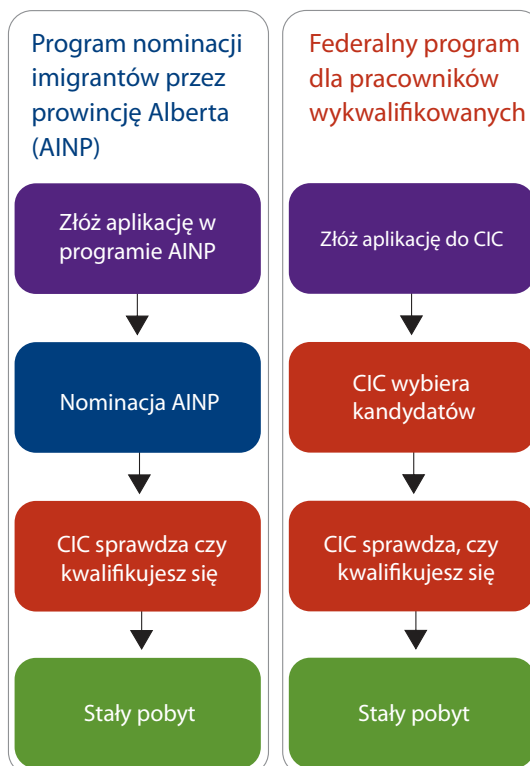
Program nominacji imigrantów przez prowincję Alberta (AINP)

Złóż aplikację w programie AINP

Nominacja AINP

CIC sprawdza czy kwalifikujesz się

Stały pobyt

Federalny program dla pracowników wykwalifikowanych

Złóż aplikację do CIC

CIC wybiera kandydatów

CIC sprawdza, czy kwalifikujesz się

Stały pobyt